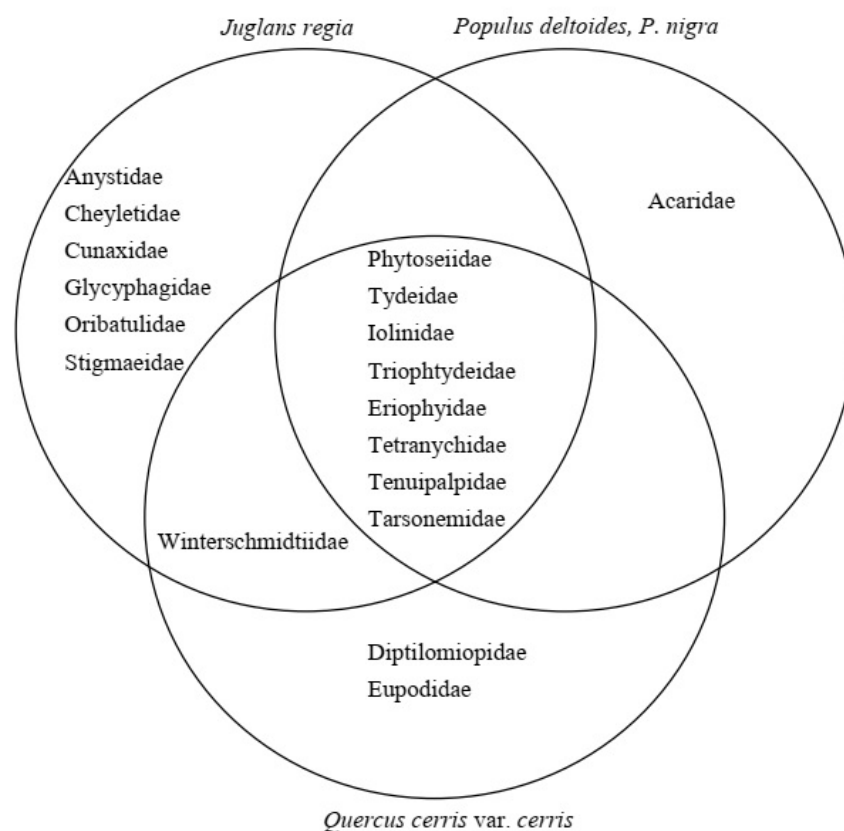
Juglans regia

Populus deltoides, P. nigra

Anystidae
Cheyletidae
Cunaxidae
Glycyphagidae
Oribatulidae
Stigmaeidae

Acaridae

Phytoseiidae
Tydeidae
Iolinidae
Triophtydeidae
Eriophyidae
Tetranychidae
Tenuipalpidae
Tarsonemidae

Winterschmidtiidae

Diptilomiopidae
Eupodidae

Quercus cerris var. cerris